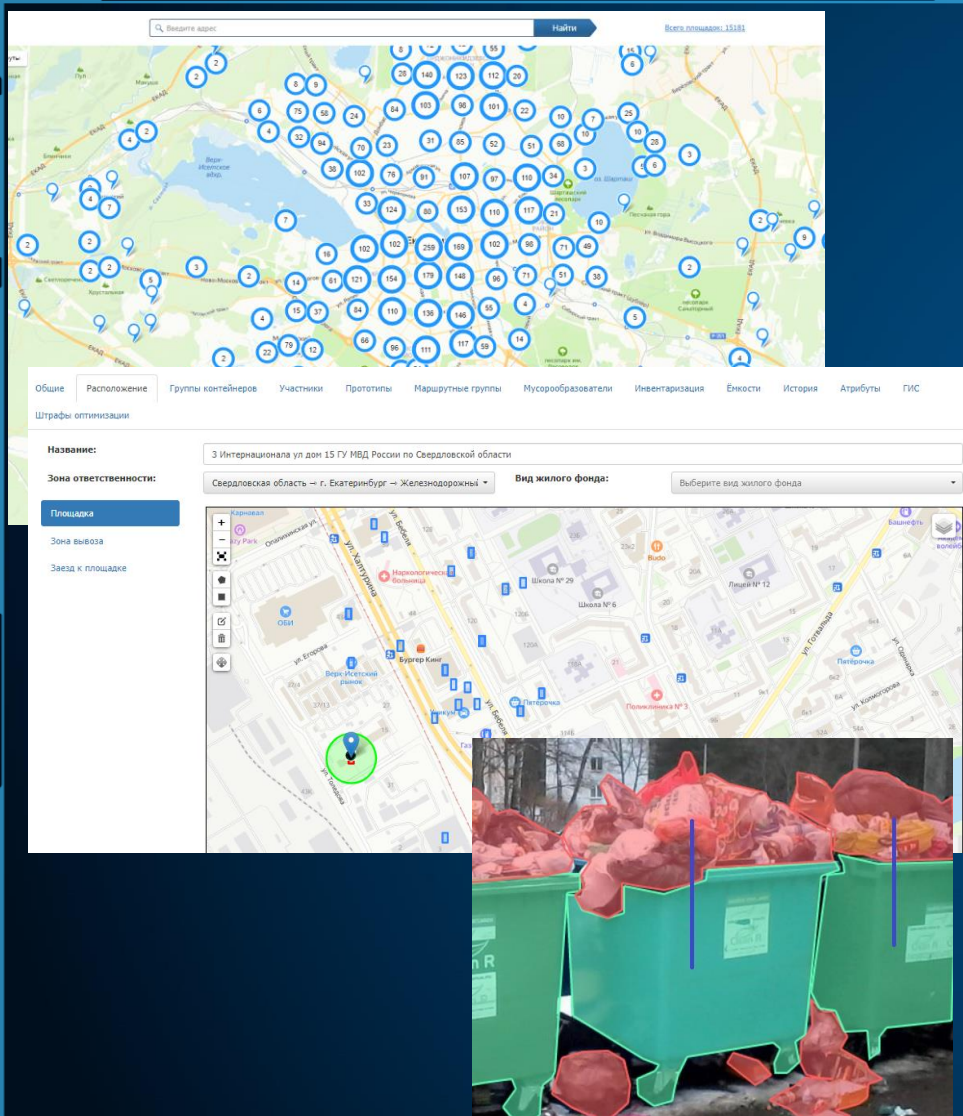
Введите адрес
Найти
Всего площадок: 15181

Общие
Расположение
Группы контейнеров
Участники
Прототипы
Маршрутные группы
Мусорообразователи
Инвентаризация
Ёмкости
История
Атрибуты
ГИС
Штрафы оптимизации

Название:
3 Интернационала ул дом 15 ГУ МВД России по Свердловской области
Зона ответственности:
Свердловская область → г. Екатеринбург → Железнодорожный
Вид жилого фонда:
Выберите вид жилого фонда

Площадка
Зона вывоза
Заезд к площадке

ул. Хохрякова
ул. Бебеля
ул. Готвальда
ул. Егорова
ОБИ
Бургер Кинг
Верх-Исетский рынок
Наркологическая больница
Школа № 29
Школа № 6
Лицей № 12
Пятёрочка
Поликлиника № 3
Башнефть
ул. Одинарка
ул. Колмогорова
ул. Толедова